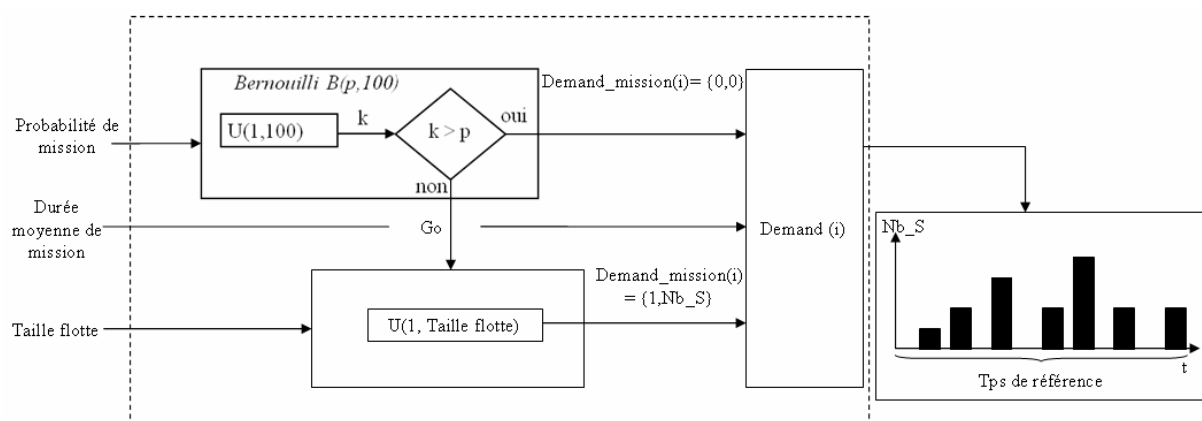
Bernouilli B(p,100)

Demand_mission(i)= {0,0}

Probabilité de mission

U(1,100)

k

k > p

oui

non

Durée moyenne de mission

Go

Demand (i)

Nb_S

Demand_mission(i) = {1,Nb_S}

Taille flotte

U(1, Taille flotte)

t

Tps de référence